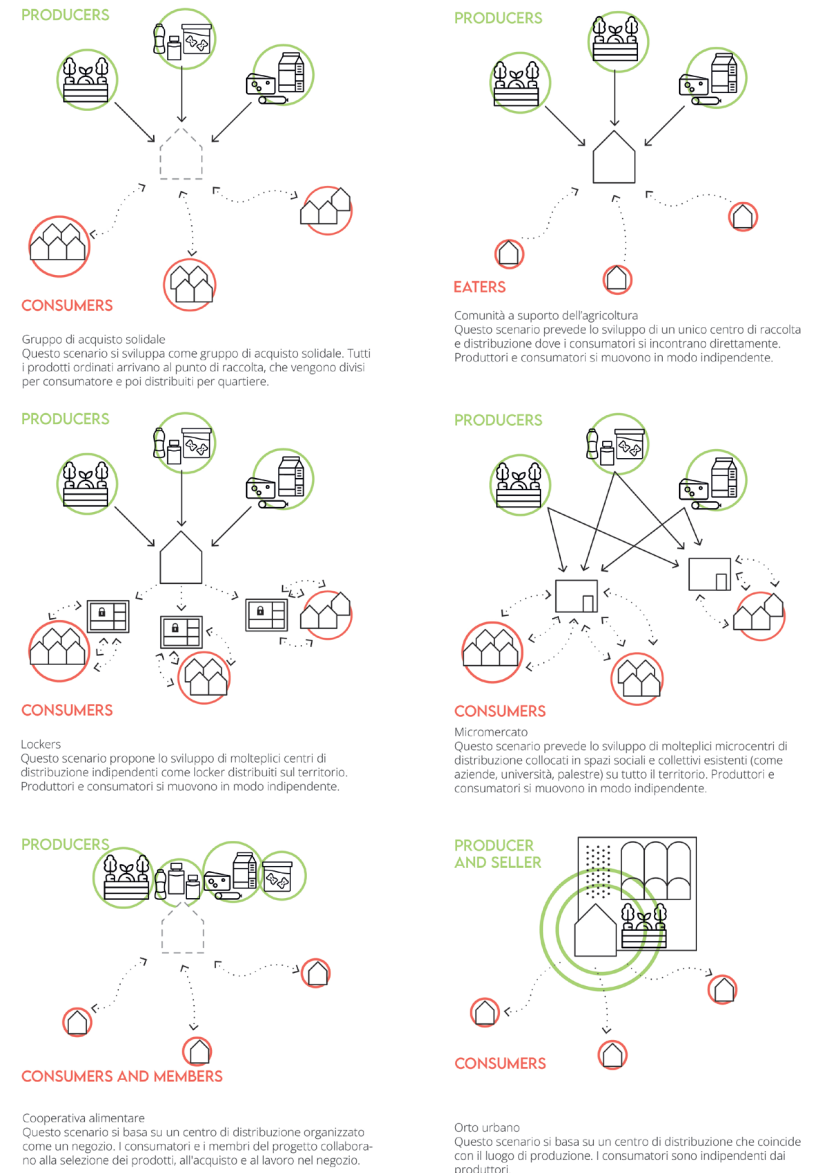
PRODUCERS

CONSUMERS

Gruppo di acquisto solidale
Questo scenario si sviluppa come gruppo di acquisto solidale. Tutti i prodotti ordinati arrivano al punto di raccolta, che vengono divisi per consumatore e poi distribuiti per quartiere.

PRODUCERS

EATERS

Comunità a suporto dell'agricoltura
Questo scenario prevede lo sviluppo di un unico centro di raccolta e distribuzione dove i consumatori si incontrano direttamente. Produttori e consumatori si muovono in modo indipendente.

PRODUCERS

CONSUMERS

Lockers
Questo scenario propone lo sviluppo di molteplici centri di distribuzione indipendenti come locker distribuiti sul territorio. Produttori e consumatori si muovono in modo indipendente.

PRODUCERS

CONSUMERS

Micromercato
Questo scenario prevede lo sviluppo di molteplici microcentri di distribuzione collocati in spazi sociali e collettivi esistenti (come aziende, università, palestre) su tutto il territorio. Produttori e consumatori si muovono in modo indipendente.

PRODUCERS

CONSUMERS AND MEMBERS

Cooperativa alimentare
Questo scenario si basa su un centro di distribuzione organizzato come un negozio. I consumatori e i membri del progetto collaborano alla selezione dei prodotti, all'acquisto e al lavoro nel negozio.

PRODUCER AND SELLER

CONSUMERS

Orto urbano
Questo scenario si basa su un centro di distribuzione che coincide con il luogo di produzione. I consumatori sono indipendenti dai produttori.